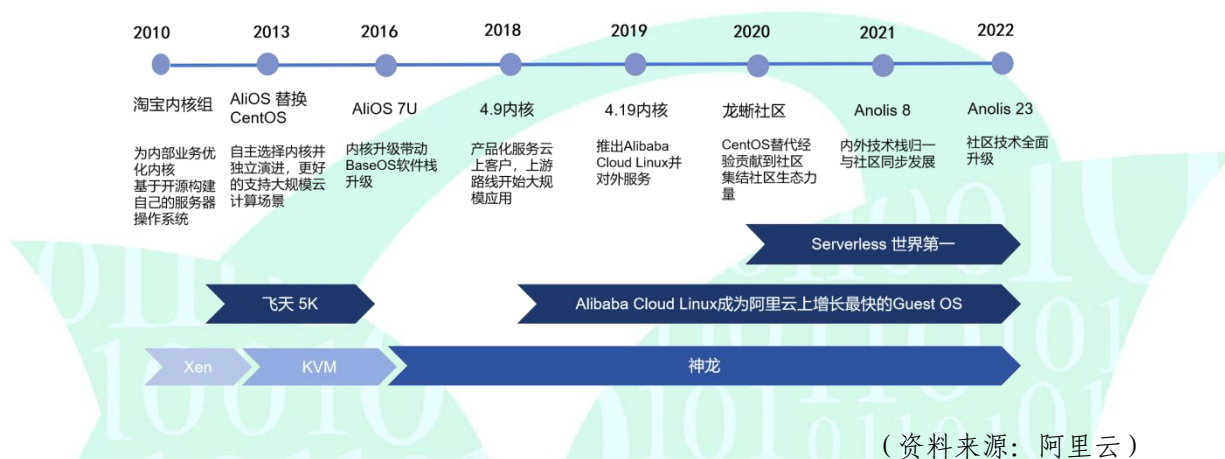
2010
淘宝内核组
为内部业务优化内核
基于开源构建自己的服务器操作系统

2013
AliOS 替换 CentOS
自主选择内核并独立演进，更好的支持大规模云计算场景

2016
AliOS 7U
内核升级带动BaseOS软件栈升级

2018
4.9内核
产品化服务云上客户，上游路线开始大规模应用

2019
4.19内核
推出Alibaba Cloud Linux并对外服务

2020
龙蜥社区
CentOS替代经验贡献到社区集结社区生态力量

2021
Anolis 8
内外技术栈归一与社区同步发展

2022
Anolis 23
社区技术全面升级

Serverless 世界第一

飞天 5K

Alibaba Cloud Linux成为阿里云上增长最快的Guest OS

Xen

KVM

神龙

（资料来源：阿里云）